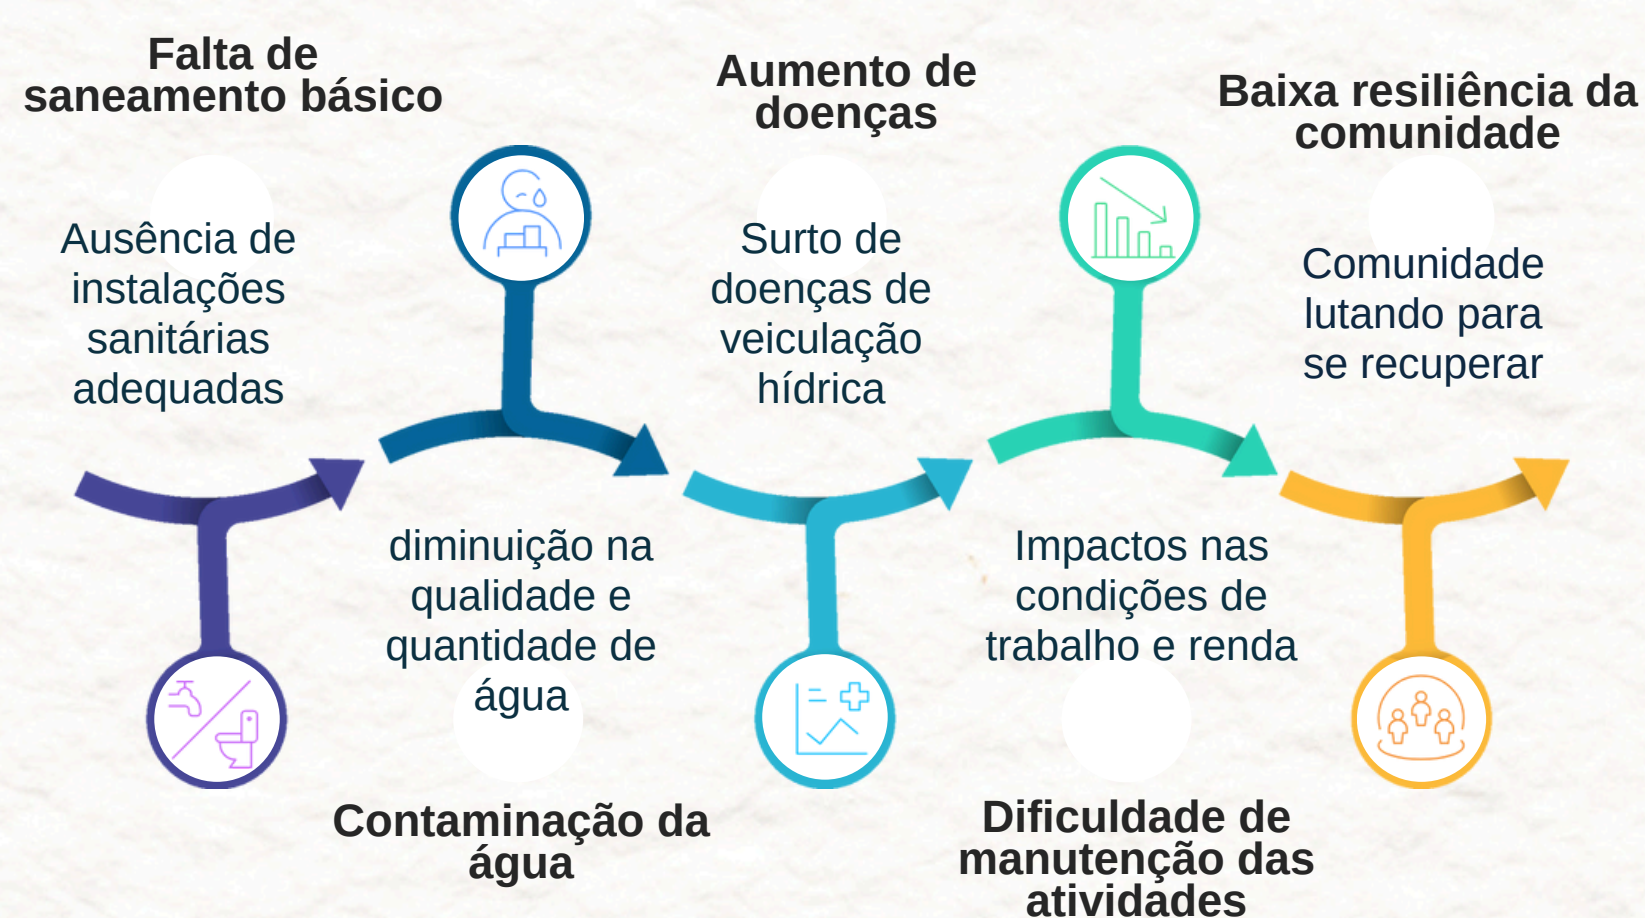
Falta de saneamento básico

Ausência de instalações sanitárias adequadas

diminuição na qualidade e quantidade de água

Contaminação da água

Aumento de doenças

Surto de doenças de veiculação hídrica

Impactos nas condições de trabalho e renda

Dificuldade de manutenção das atividades

Baixa resiliência da comunidade

Comunidade lutando para se recuperar